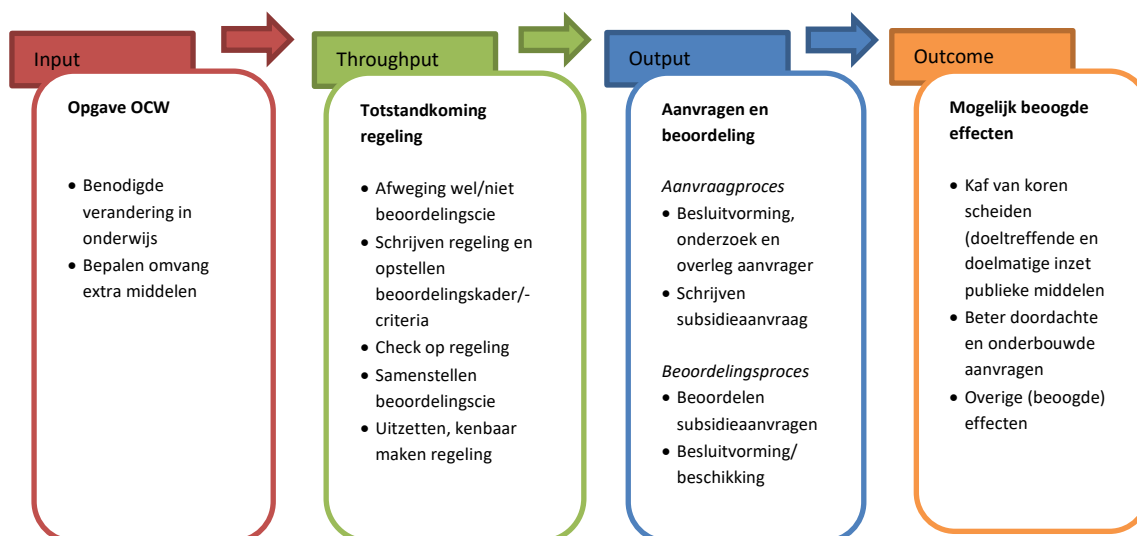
Input

**Opgave OCW**

- Benodigde verandering in onderwijs
- Bepalen omvang extra middelen

Throughput

**Totstandkoming regeling**

- Afweging wel/niet beoordelingscie
- Schrijven regeling en opstellen beoordelingskader/-criteria
- Check op regeling
- Samenstellen beoordelingscie
- Uitzetten, kenbaar maken regeling

Output

**Aanvragen en beoordeling**

*Aanvraagproces*
- Besluitvorming, onderzoek en overleg aanvrager
- Schrijven subsidieaanvraag

*Beoordelingsproces*
- Beoordelen subsidieaanvragen
- Besluitvorming/ beschikking

Outcome

**Mogelijk beoogde effecten**

- Kaf van koren scheiden (doeltreffende en doelmatige inzet publieke middelen
- Beter doordachte en onderbouwde aanvragen
- Overige (beoogde) effecten